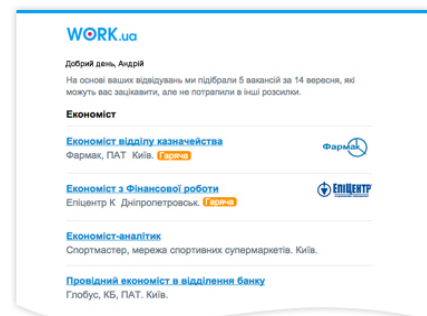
WORK.ua

Добрий день, Андрій

На основі ваших відвідувань ми підібрали 5 вакансій за 14 вересня, які можуть вас зацікавити, але не потрапили в інші розсилки.

Економіст

Економіст відділу казначейства
Фармак, ПАТ Київ. Гаряча

Фармак

Економіст з Фінансової роботи
Епіцентр К Дніпропетровськ. Гаряча

ЕПІЦЕНТР

Економіст-аналітик
Спортмастер, мережа спортивних супермаркетів. Київ.

Провідний економіст в відділення банку
Глобус, КБ, ПАТ. Київ.